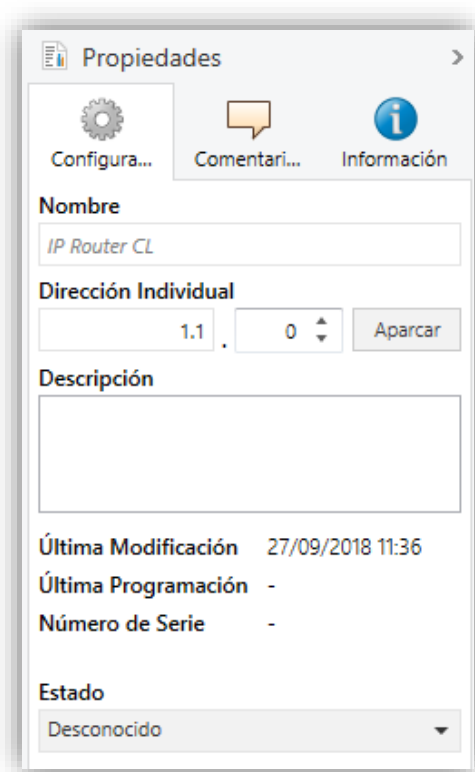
Propiedades

Configura... Comentari... Información

Nombre

IP Router CL

Dirección Individual

1.1 . 0 Aparcar

Descripción

Última Modificación 27/09/2018 11:36

Última Programación -

Número de Serie -

Estado

Desconocido